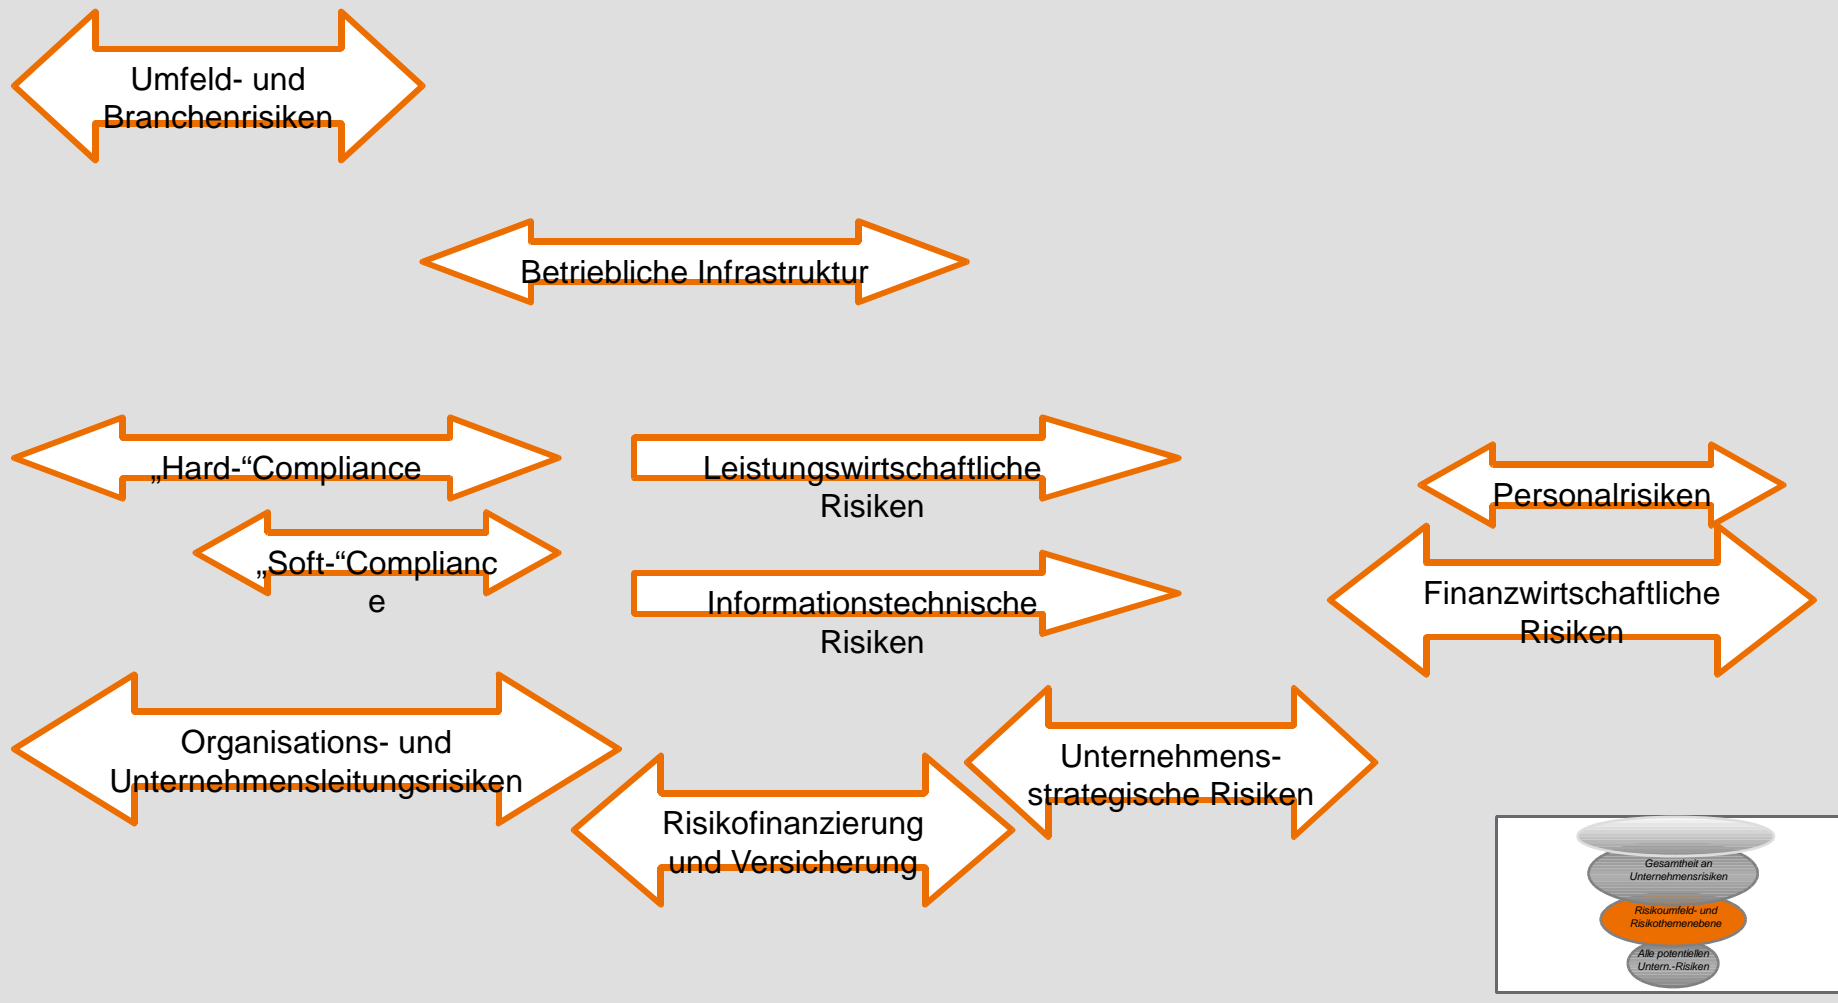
Umfeld- und Branchenrisiken

Betriebliche Infrastruktur

„Hard-“Compliance

„Soft-“Complianc e

Leistungswirtschaftliche Risiken

Informationstechnische Risiken

Personalrisiken

Finanzwirtschaftliche Risiken

Organisations- und Unternehmensleitungsrisiken

Risikofinanzierung und Versicherung

Unternehmens-strategische Risiken

Gesamtheit an Unternehmensrisiken

Risikoumfeld- und Risikothemenebene

Alle potentiellen Untern.-Risiken